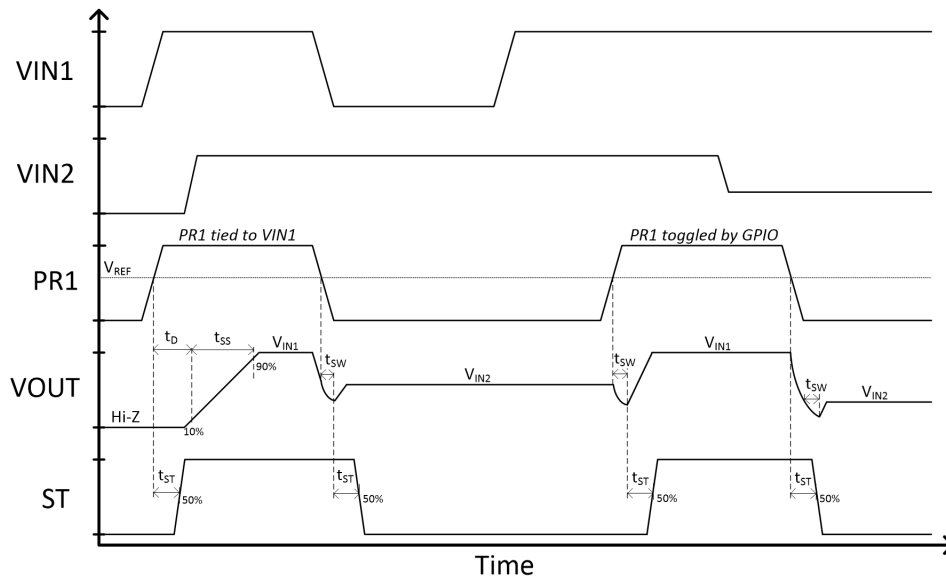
VIN1

VIN2

PR1

VOUT

ST

PR1 tied to VIN1

PR1 toggled by GPIO

$V_{REF}$

$t_D$

$t_{SS}$

$V_{IN1}$

90%

$t_{SW}$

$V_{IN2}$

$t_{SW}$

$V_{IN1}$

$t_{SW}$

$V_{IN2}$

Hi-Z

10%

$t_{ST}$

50%

$t_{ST}$

50%

$t_{ST}$

50%

$t_{ST}$

50%

Time